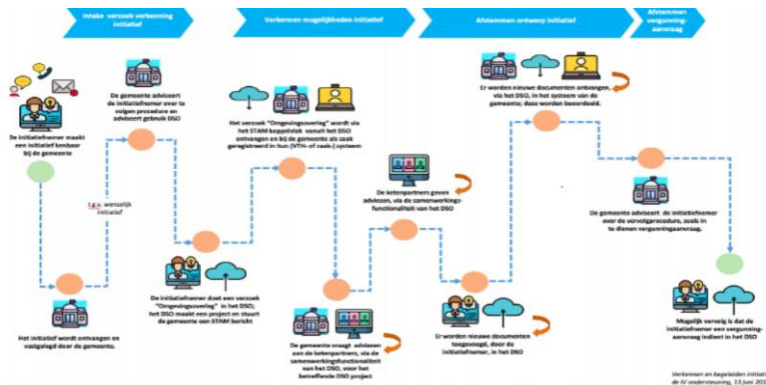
Intake verzoek verkenning initiatief

Verkennen mogelijkheden initiatief

Afstemmen ontwerp initiatief

Afstemmen vergunningaanvraag

De initiatiefnemer maakt een initiatief kenbaar bij de gemeente

De gemeente adviseert de initiatiefnemer over te volgen procedure en adviseert gebruik DSO

i.g.v. wenselijk initiatief

Het initiatief wordt ontvangen en vastgelegd door de gemeente.

Het verzoek "Omgevingsoverleg" wordt via het STAM koppelvlak vanuit het DSO ontvangen en bij de gemeente als zaak geregistreerd in hun (VTH- of zaak-)systeem

De initiatiefnemer doet een verzoek "Omgevingsoverleg" in het DSO; het DSO maakt een project en stuurt de gemeente een STAM bericht

De ketenpartners geven adviezen, via de samenwerkingsfunctionaliteit van het DSO

De gemeente vraagt adviezen aan de ketenpartners, via de samenwerkingsfunctionaliteit van het DSO, voor het betreffende DSO project

Er worden nieuwe documenten ontvangen, via het DSO, in het systeem van de gemeente; deze worden beoordeeld.

Er worden nieuwe documenten toegevoegd, door de initiatiefnemer, in het DSO

De gemeente adviseert de initiatiefnemer over de vervolgprocedure, zoals in te dienen vergunningaanvraag.

Mogelijk vervolg is dat de initiatiefnemer een vergunningaanvraag indient in het DSO

Verkennen en begeleiden initiati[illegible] de IV ondersteuning, 13 juni 20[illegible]